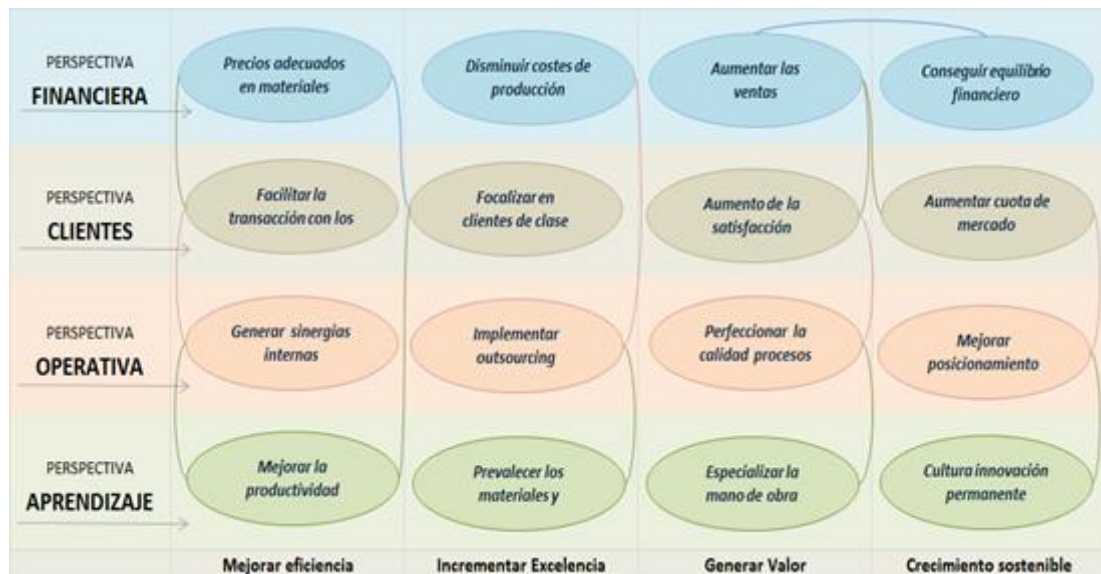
PERSPECTIVA
FINANCIERA

Precios adecuados en materiales

Disminuir costes de producción

Aumentar las ventas

Conseguir equilibrio financiero

PERSPECTIVA
CLIENTES

Facilitar la transacción con los

Focalizar en clientes de clase

Aumento de la satisfacción

Aumentar cuota de mercado

PERSPECTIVA
OPERATIVA

Generar sinergias internas

Implementar outsourcing

Perfeccionar la calidad procesos

Mejorar posicionamiento

PERSPECTIVA
APRENDIZAJE

Mejorar la productividad

Prevalecer los materiales y

Especializar la mano de obra

Cultura innovación permanente

Mejorar eficiencia

Incrementar Excelencia

Generar Valor

Crecimiento sostenible